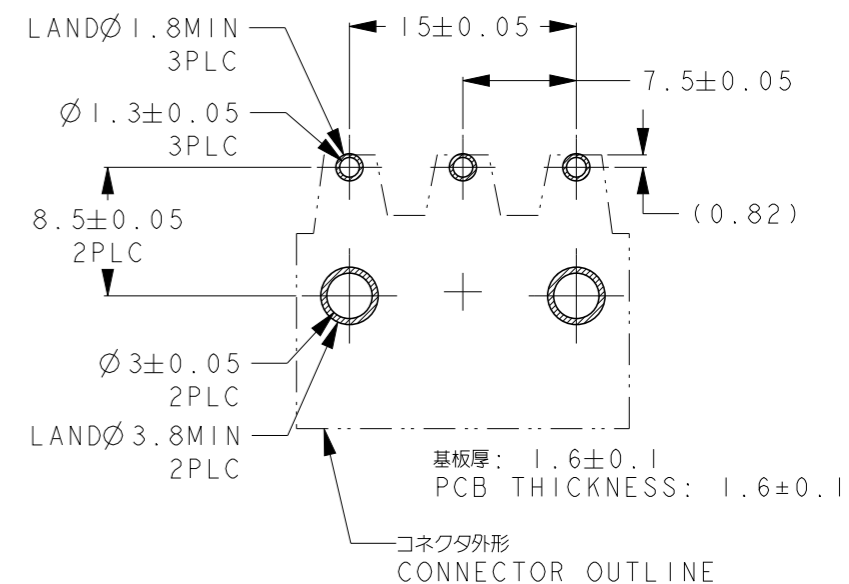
LANDØ1.8MIN
3PLC

$15\pm0.05$

$7.5\pm0.05$

$\varnothing 1.3\pm0.05$
3PLC

$8.5\pm0.05$
2PLC

(0.82)

$\varnothing 3\pm0.05$
2PLC

LANDØ3.8MIN
2PLC

基板厚: $1.6\pm0.1$
PCB THICKNESS: $1.6\pm0.1$

コネクタ外形
CONNECTOR OUTLINE